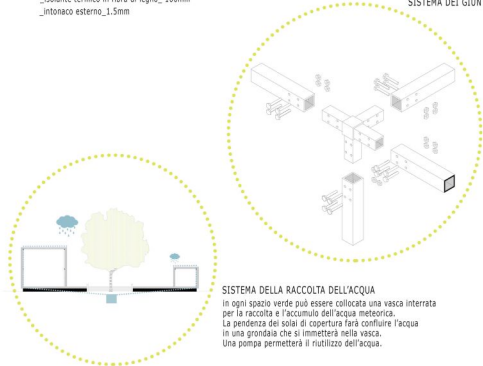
_isolante termico in fibra di legno_ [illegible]mm
_intonaco esterno_1.5mm

SISTEMA DEI GIUN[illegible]

SISTEMA DELLA RACCOLTA DELL'ACQUA
in ogni spazio verde può essere collocata una vasca interrata per la raccolta e l'accumulo dell'acqua meteorica.
La pendenza dei solai di copertura farà confluire l'acqua in una grondaia che si immetterà nella vasca.
Una pompa permetterà il riutilizzo dell'acqua.